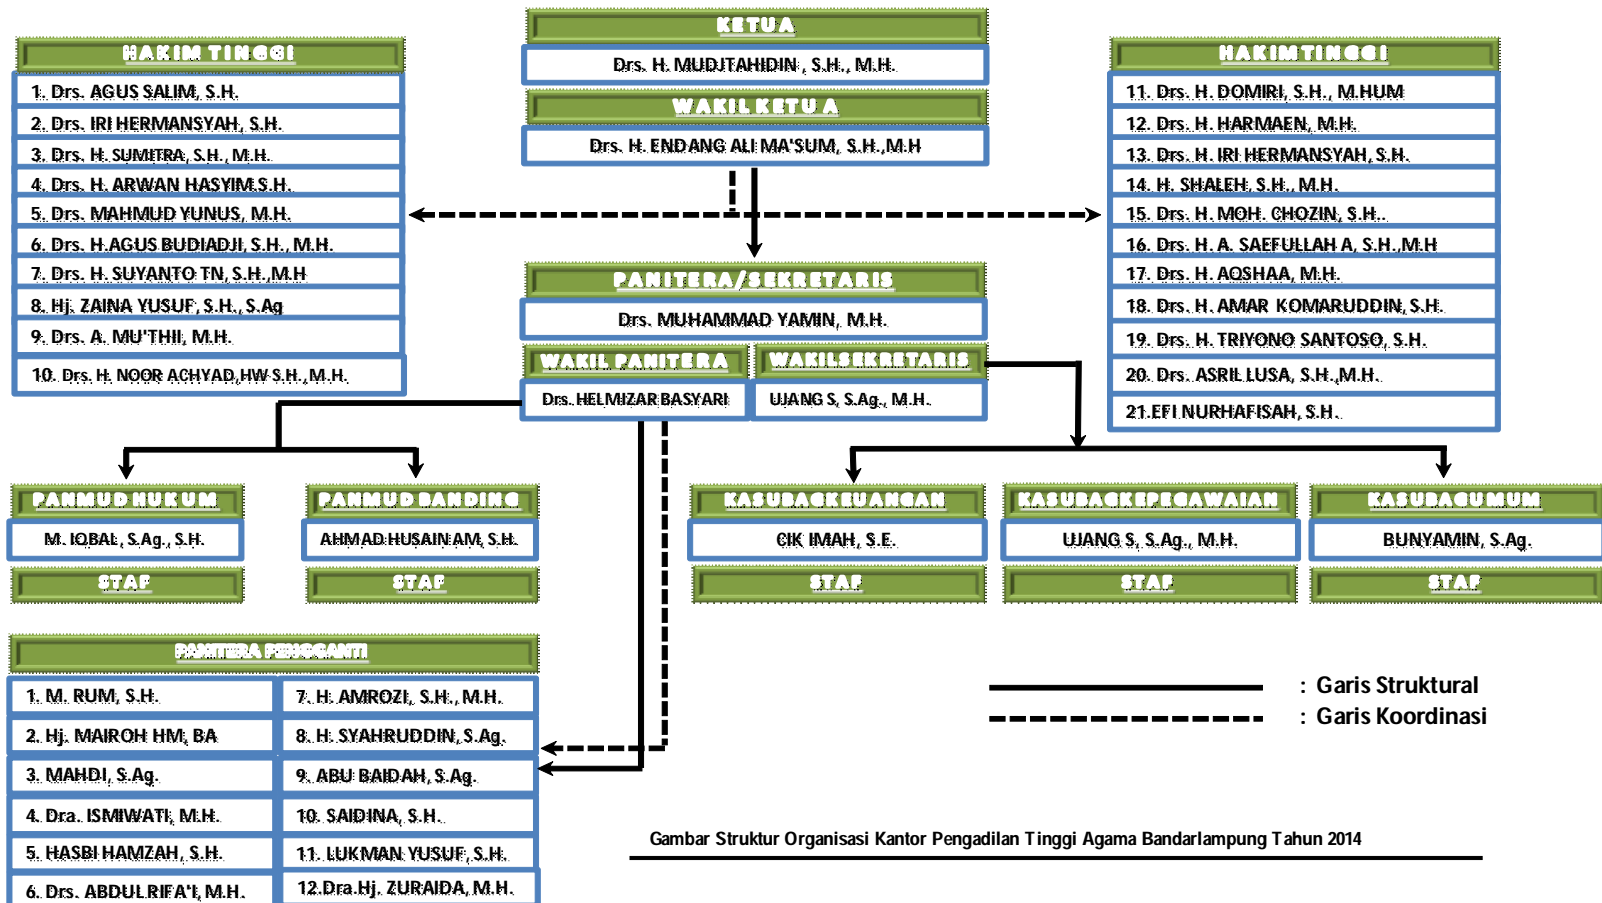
KETUA
Drs. H. MUDJTAHIDIN, S.H., M.H.
WAKIL KETUA
Drs. H. ENDANG ALI MA'SUM, S.H.,M.H

HAKIM TINGGI
1. Drs. AGUS SALIM, S.H.
2. Drs. IRI HERMANSYAH, S.H.
3. Drs. H. SUMITRA, S.H., M.H.
4. Drs. H. ARWAN HASYIM S.H.
5. Drs. MAHMUD YUNUS, M.H.
6. Drs. H.AGUS BUDIADJI, S.H., M.H.
7. Drs. H. SUYANTO TN, S.H.,M.H
8. Hj. ZAINA YUSUF, S.H., S.Ag
9. Drs. A. MU'THII, M.H.
10. Drs. H. NOOR ACHYAD,HW S.H.,M.H.

HAKIM TINGGI
11. Drs. H. DOMIRI, S.H., M.HUM
12. Drs. H. HARMAEN, M.H.
13. Drs. H. IRI HERMANSYAH, S.H.
14. H. SHALEH, S.H., M.H.
15. Drs. H. MOH. CHOZIN, S.H..
16. Drs. H. A. SAEFULLAH A, S.H.,M.H
17. Drs. H. AQSHAA, M.H.
18. Drs. H. AMAR KOMARUDDIN, S.H.
19. Drs. H. TRIYONO SANTOSO, S.H.
20. Drs. ASRIL LUSA, S.H.,M.H.
21.EFI NURHAFISAH, S.H.

PANITERA/SEKRETARIS
Drs. MUHAMMAD YAMIN, M.H.
WAKIL PANITERA
Drs. HELMIZAR BASYARI
WAKIL SEKRETARIS
UJANG S, S.Ag., M.H.

PANMUD HUKUM
M. IQBAL, S.Ag., S.H.
STAF
PANMUD BANDING
AHMAD HUSAIN AM, S.H.
STAF
KASUBAG KEUANGAN
CIK IMAH, S.E.
STAF
KASUBAG KEPEGAWAIAN
UJANG S, S.Ag., M.H.
STAF
KASUBAG UMUM
BUNYAMIN, S.Ag.
STAF

PANITERA PENGGANTI
| 1. M. RUM, S.H. | 7. H. AMROZI, S.H., M.H. |
|---|---|
| 2. Hj. MAIROH HM, BA | 8. H. SYAHRUDDIN, S.Ag. |
| 3. MAHDI, S.Ag. | 9. ABU BAIDAH, S.Ag. |
| 4. Dra. ISMIWATI, M.H. | 10. SAIDINA, S.H. |
| 5. HASBI HAMZAH, S.H. | 11. LUKMAN YUSUF, S.H. |
| 6. Drs. ABDUL RIFA'I, M.H. | 12.Dra.Hj. ZURAIDA, M.H. |

: Garis Struktural
: Garis Koordinasi

Gambar Struktur Organisasi Kantor Pengadilan Tinggi Agama Bandarlampung Tahun 2014